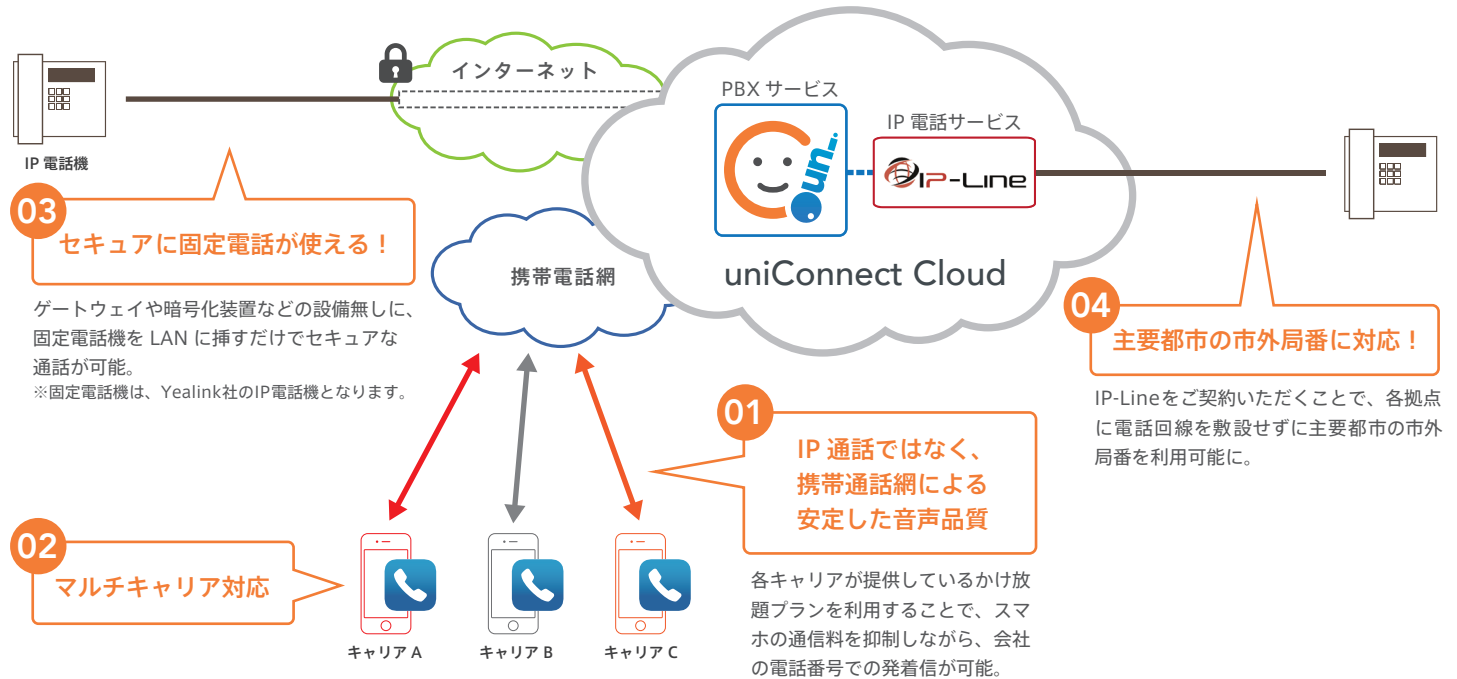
IP 電話機

インターネット

PBX サービス

IP 電話サービス

IP-Line

uniConnect Cloud

携帯電話網

03
セキュアに固定電話が使える！

ゲートウェイや暗号化装置などの設備無しに、固定電話機を LAN に挿すだけでセキュアな通話が可能。
※固定電話機は、Yealink社のIP電話機となります。

04
主要都市の市外局番に対応！

IP-Lineをご契約いただくことで、各拠点に電話回線を敷設せずに主要都市の市外局番を利用可能に。

01
IP 通話ではなく、携帯通話網による安定した音声品質

各キャリアが提供しているかけ放題プランを利用することで、スマホの通信料を抑制しながら、会社の電話番号での発着信が可能。

02
マルチキャリア対応

キャリア A
キャリア B
キャリア C